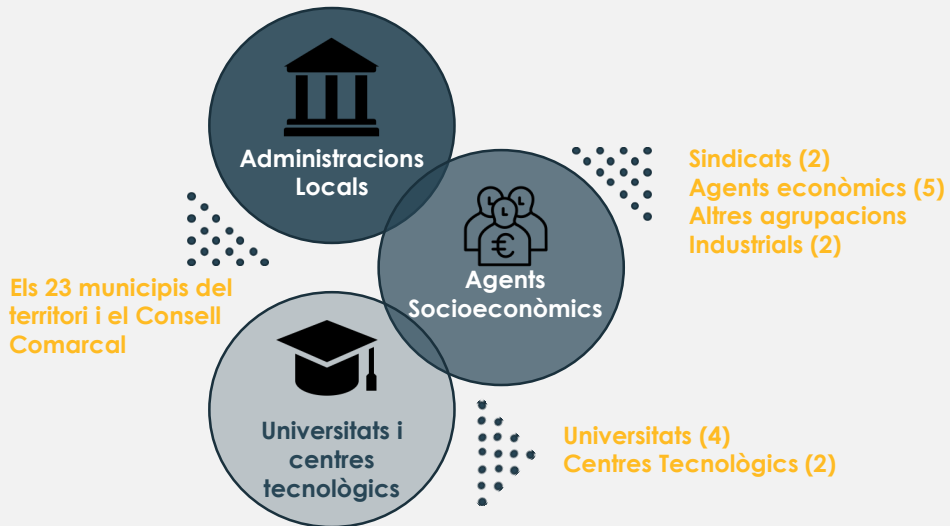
Administracions Locals

Agents Socioeconòmics

Universitats i centres tecnològics

Sindicats (2)
Agents econòmics (5)
Altres agrupacions Industrials (2)

Els 23 municipis del territori i el Consell Comarcal

Universitats (4)
Centres Tecnològics (2)